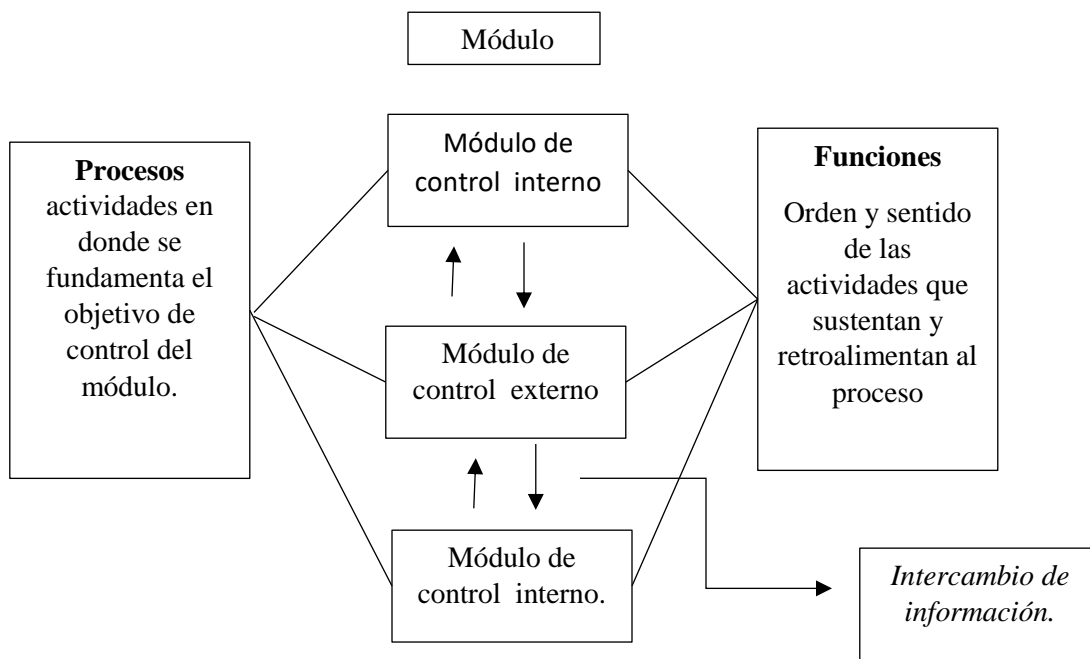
Módulo

Procesos actividades en donde se fundamenta el objetivo de control del módulo.

Módulo de control interno

Módulo de control externo

Módulo de control interno.

Funciones

Orden y sentido de las actividades que sustentan y retroalimentan al proceso

Intercambio de información.